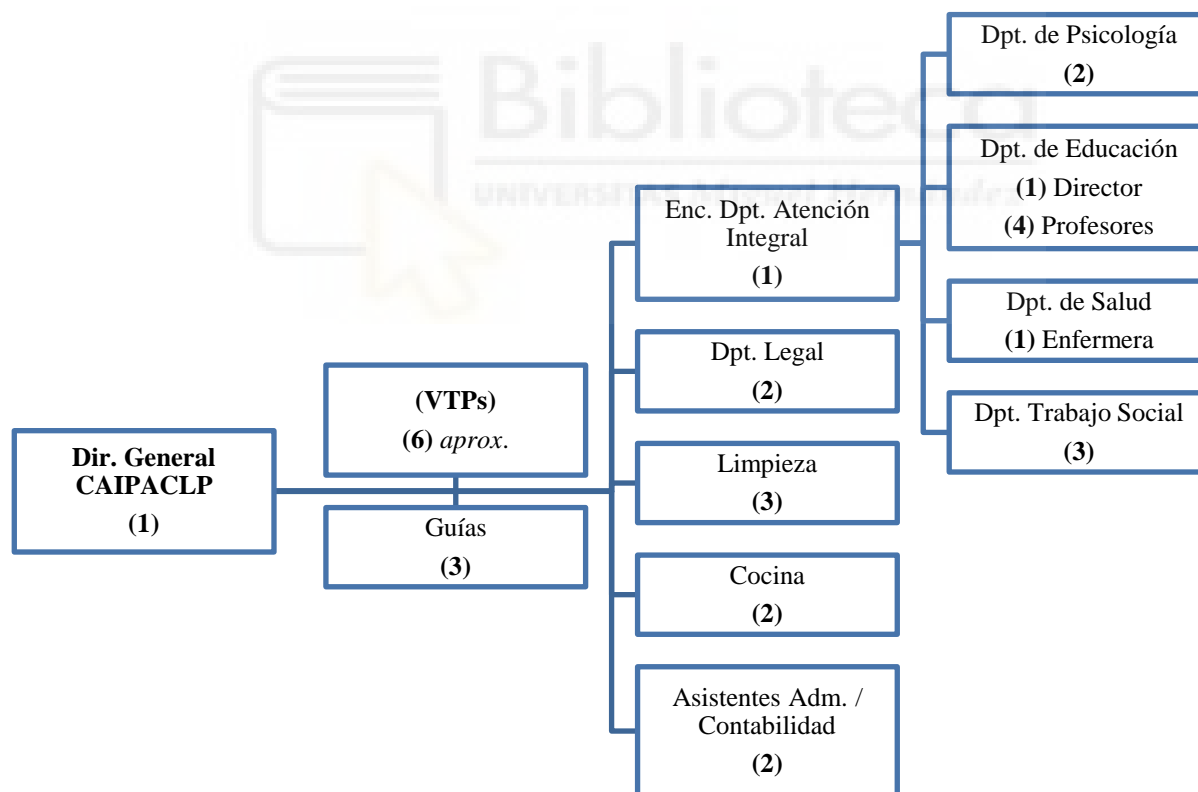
Biblioteca
UNIVERSITAS Miguel Hernández

Dir. General CAIPACLP
(1)

(VTPs)
(6) *aprox.*

Guías
(3)

Enc. Dpt. Atención Integral
(1)

Dpt. Legal
(2)

Limpieza
(3)

Cocina
(2)

Asistentes Adm. / Contabilidad
(2)

Dpt. de Psicología
(2)

Dpt. de Educación
(1) Director
(4) Profesores

Dpt. de Salud
(1) Enfermera

Dpt. Trabajo Social
(3)